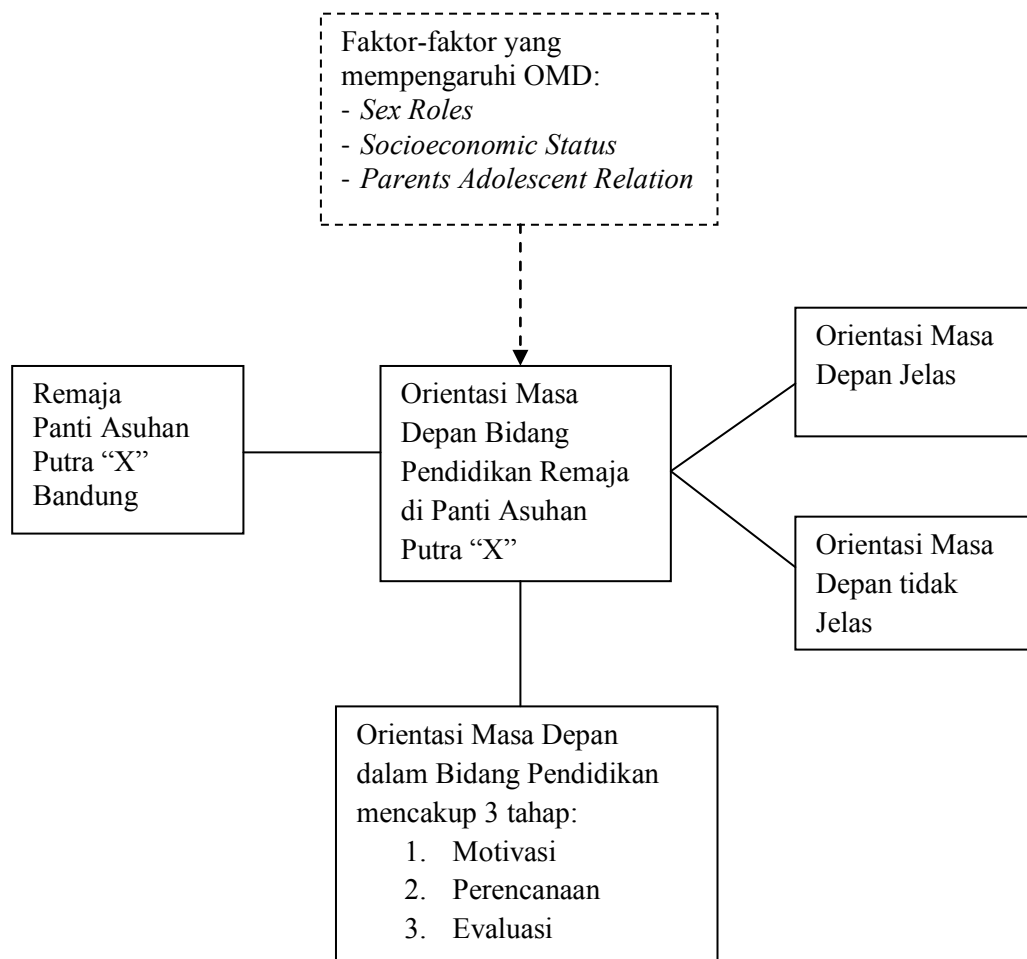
Faktor-faktor yang mempengaruhi OMD:
- *Sex Roles*
- *Socioeconomic Status*
- *Parents Adolescent Relation*

Remaja Panti Asuhan Putra “X” Bandung

Orientasi Masa Depan Bidang Pendidikan Remaja di Panti Asuhan Putra “X”

Orientasi Masa Depan Jelas

Orientasi Masa Depan tidak Jelas

Orientasi Masa Depan dalam Bidang Pendidikan mencakup 3 tahap:
1. Motivasi
2. Perencanaan
3. Evaluasi